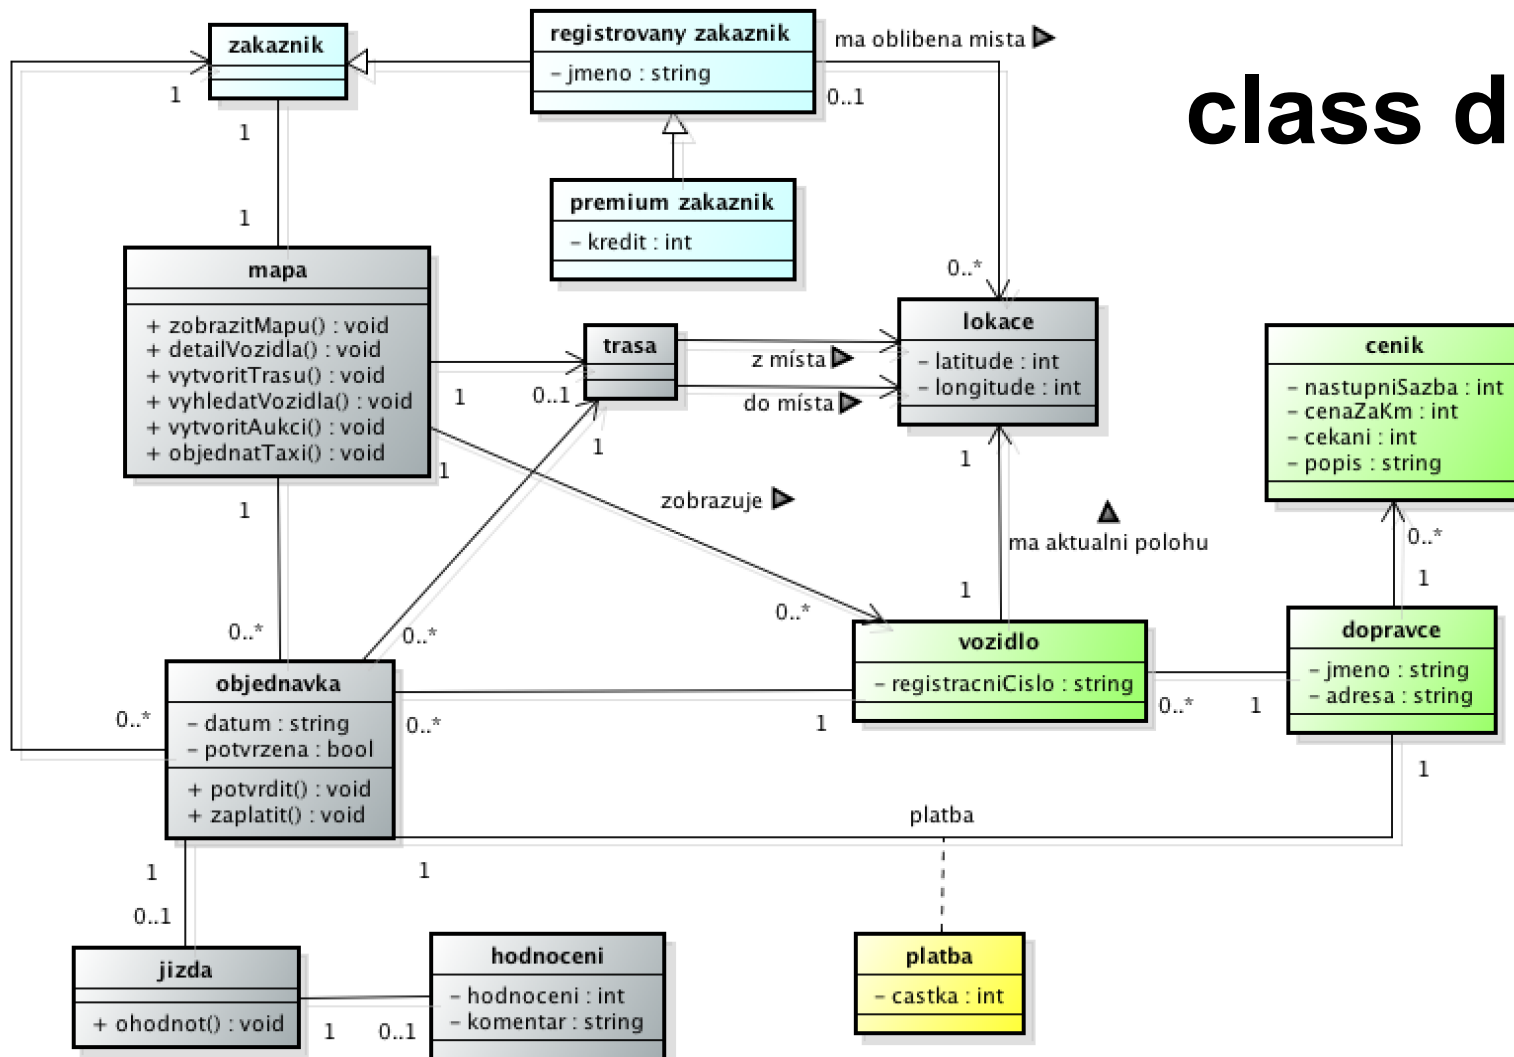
class d

zakaznik

registrovany zakaznik
– jmeno : string

ma oblibena mista

0..1

1

1

premium zakaznik
– kredit : int

1

mapa
+ zobrazitMapu() : void
+ detailVozidla() : void
+ vytvoritTrasu() : void
+ vyhledatVozidla() : void
+ vytvoritAukci() : void
+ objednatTaxi() : void

0..*

trasa

z místa

do místa

lokace
– latitude : int
– longitude : int

cenik
– nastupniSazba : int
– cenaZaKm : int
– cekani : int
– popis : string

1

0..1

1

1

zobrazuje

1

ma aktualni polohu

0..*

1

1

0..*

0..*

0..*

1

vozidlo
– registracniCislo : string

dopravce
– jmeno : string
– adresa : string

objednavka
– datum : string
– potvrzena : bool
+ potvrdit() : void
+ zaplatit() : void

0..*

0..*

1

0..*

1

1

platba

1

1

0..1

jizda
+ ohodnot() : void

1

0..1

hodnoceni
– hodnoceni : int
– komentar : string

platba
– castka : int